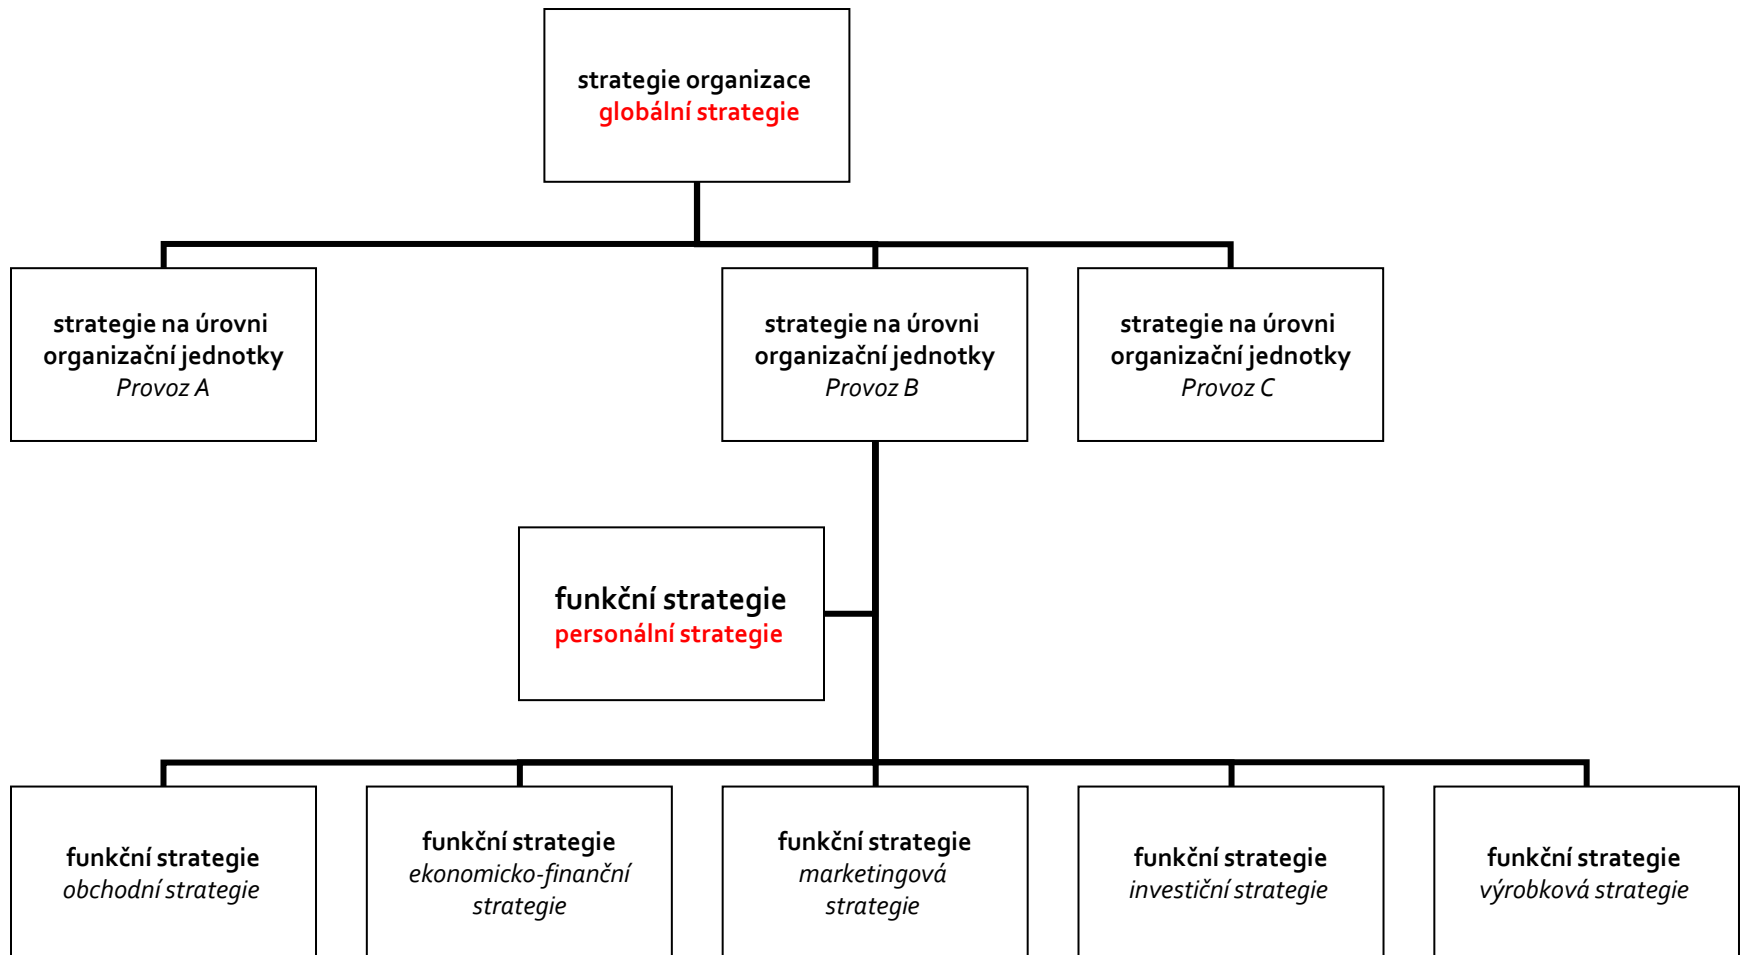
strategie organizace
globální strategie

strategie na úrovni organizační jednotky
*Provoz A*

strategie na úrovni organizační jednotky
*Provoz B*

strategie na úrovni organizační jednotky
*Provoz C*

funkční strategie
personální strategie

funkční strategie
*obchodní strategie*

funkční strategie
*ekonomicko-finanční strategie*

funkční strategie
*marketingová strategie*

funkční strategie
*investiční strategie*

funkční strategie
*výrobková strategie*